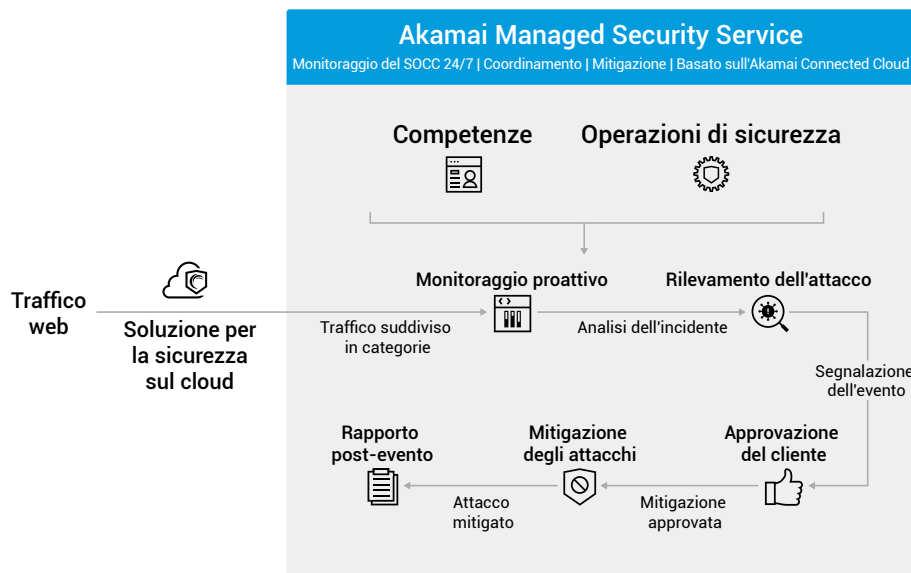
Akamai Managed Security Service

Monitoraggio del SOCC 24/7 | Coordinamento | Mitigazione | Basato sull'Akamai Connected Cloud

Competenze

Operazioni di sicurezza

Traffico web

Soluzione per la sicurezza sul cloud

Monitoraggio proattivo

Traffico suddiviso in categorie

Rilevamento dell'attacco

Analisi dell'incidente

Segnalazione dell'evento

Approvazione del cliente

Mitigazione degli attacchi

Mitigazione approvata

Rapporto post-evento

Attacco mitigato